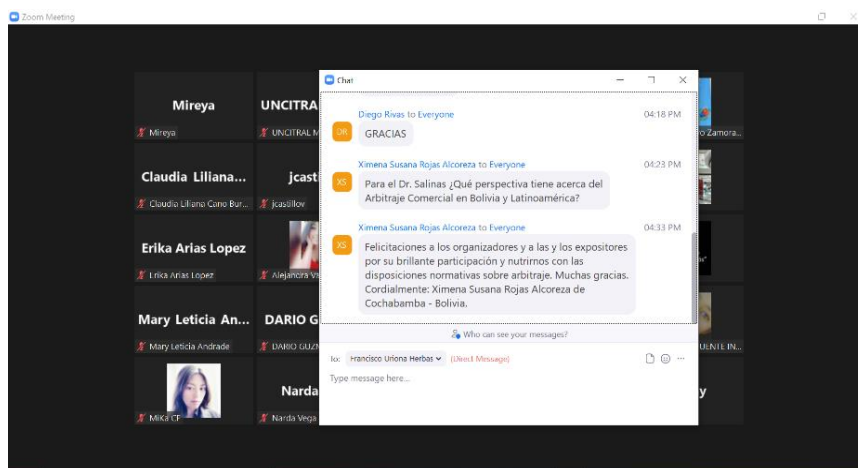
Zoom Meeting

Mireya
Mireya

UNCITRAL
UNCITRAL M

o Zamora...

Claudia Liliana...
Claudia Liliana Cano Bur...

jcasti
jcastillov

Erika Arias Lopez
Erika Arias Lopez

Alejandra V

Mary Leticia An...
Mary Leticia Andrade

DARIO G
DARIO GUZM

UENTE IN...

MiKa CF

Narda
Narda Vega

y

Chat

Diego Rivas to Everyone 04:18 PM
DR
GRACIAS

Ximena Susana Rojas Alcoreza to Everyone 04:23 PM
XS
Para el Dr. Salinas ¿Qué perspectiva tiene acerca del Arbitraje Comercial en Bolivia y Latinoamérica?

Ximena Susana Rojas Alcoreza to Everyone 04:33 PM
XS
Felicitaciones a los organizadores y a las y los expositores por su brillante participación y nutrirnos con las disposiciones normativas sobre arbitraje. Muchas gracias. Cordialmente: Ximena Susana Rojas Alcoreza de Cochabamba - Bolivia.

Who can see your messages?

To: Francisco Uriona Herbas (Direct Message)

Type message here...